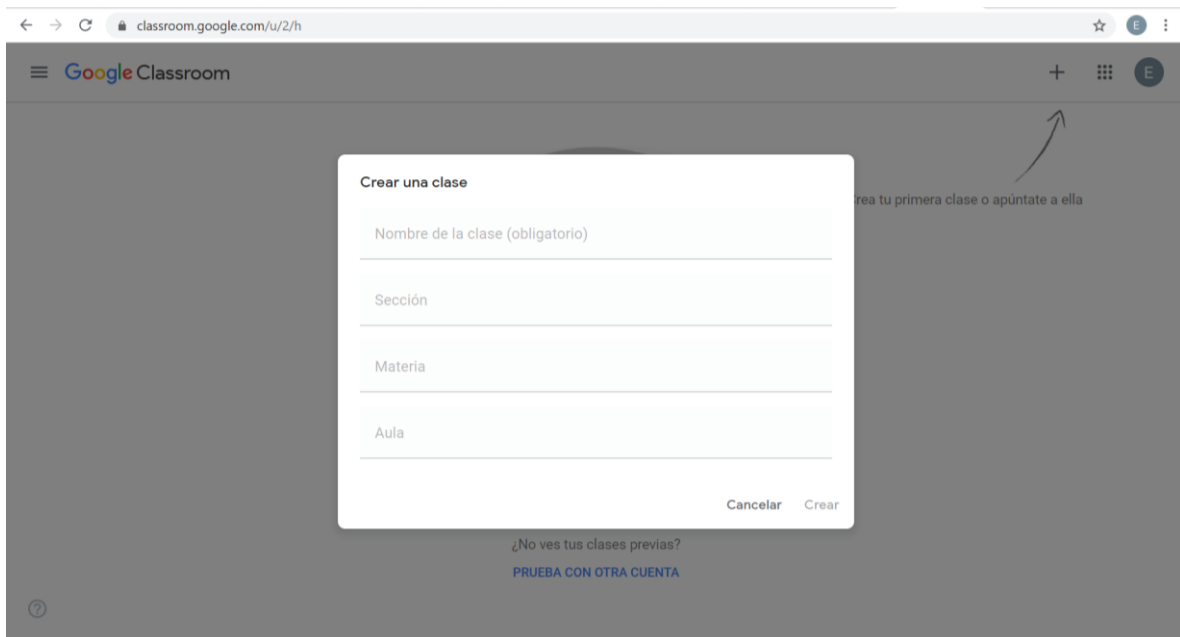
classroom.google.com/u/2/h

E

Google Classroom

+

E

Crear una clase

rea tu primera clase o apúntate a ella

Nombre de la clase (obligatorio)

Sección

Materia

Aula

Cancelar Crear

¿No ves tus clases previas?

PRUEBA CON OTRA CUENTA

?